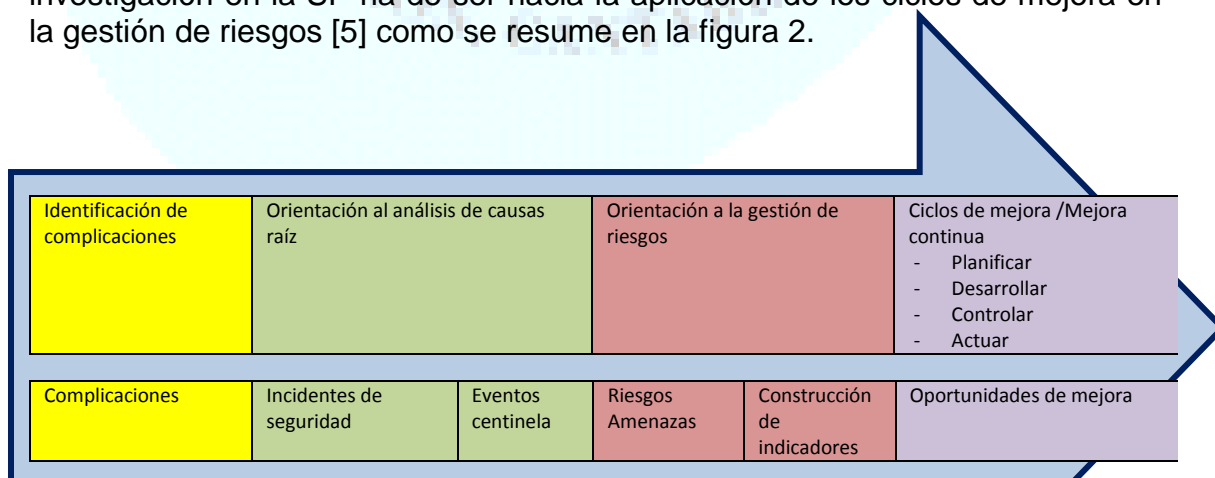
investigación en la SP ha de ser hacia la aplicación de los ciclos de mejora en la gestión de riesgos [5] como se resume en la figura 2.

| Identificación de complicaciones | Orientación al análisis de causas raíz | Orientación a la gestión de riesgos | Ciclos de mejora /Mejora continua<br>- Planificar<br>- Desarrollar<br>- Controlar<br>- Actuar |
|---|---|---|---|

| Complicaciones | Incidentes de seguridad | Eventos centinela | Riesgos Amenazas | Construcción de indicadores | Oportunidades de mejora |
|---|---|---|---|---|---|